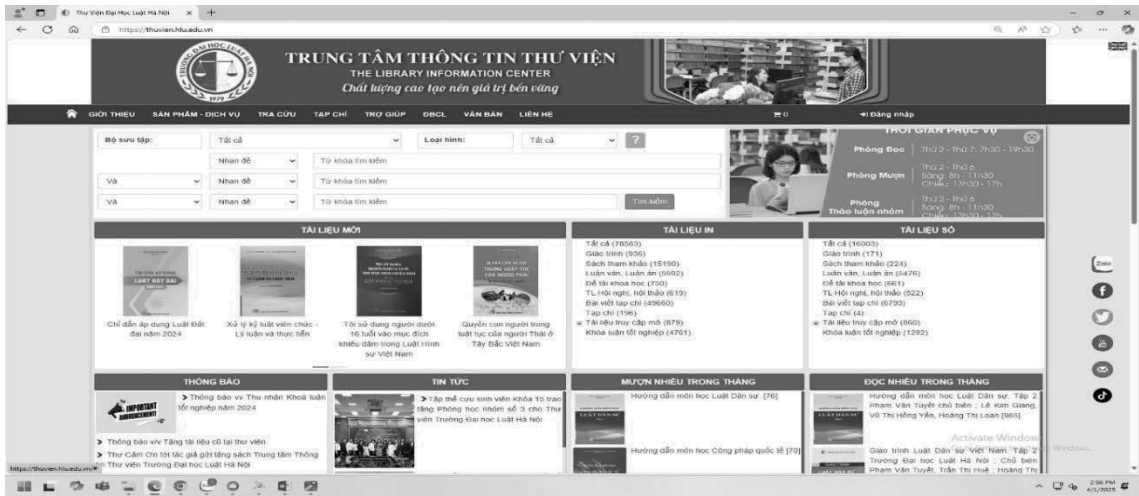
Thư Viện Đại Học Luật Hà Nội

https://thuvien.hlu.edu.vn

TRUNG TÂM THÔNG TIN THƯ VIỆN
THE LIBRARY INFORMATION CENTER
Chất lượng cao tạo nên giá trị bền vững

GIỚI THIỆU SẢN PHẨM - DỊCH VỤ TRA CỨU TẠP CHÍ TRỢ GIÚP ĐBCL VĂN BẢN LIÊN HỆ 0 Đăng nhập

Bộ sưu tập: Tất cả Loại hình: Tất cả ?
Nhan đề Từ khóa tìm kiếm
Và Nhan đề Từ khóa tìm kiếm
Và Nhan đề Từ khóa tìm kiếm Tìm kiếm

THỜI GIAN PHỤC VỤ
Phòng Đọc Thứ 2 - Thứ 7: 7h30 - 19h30
Phòng Mượn Thứ 2 - Thứ 6 Sáng: 8h - 11h30 Chiều: 13h30 - 17h
Phòng Thảo luận nhóm Thứ 2 - Thứ 6 Sáng: 8h - 11h30 Chiều: 13h30 - 17h

TÀI LIỆU MỚI
Chỉ dẫn áp dụng Luật Đất đai năm 2024
Xử lý kỷ luật viên chức - Lý luận và thực tiễn
Tội sử dụng người dưới 16 tuổi vào mục đích khiêu dâm trong Luật Hình sự Việt Nam
Quyền con người trong luật tục của người Thái ở Tây Bắc Việt Nam

TÀI LIỆU IN
Tất cả (78563)
Giáo trình (936)
Sách tham khảo (15190)
Luận văn, Luận án (5592)
Đề tài khoa học (750)
TL Hội nghị, hội thảo (619)
Bài viết tạp chí (49660)
Tạp chí (196)
Tài liệu truy cập mở (879)
Khóa luận tốt nghiệp (4761)

TÀI LIỆU SỐ
Tất cả (16003)
Giáo trình (171)
Sách tham khảo (224)
Luận văn, Luận án (5476)
Đề tài khoa học (661)
TL Hội nghị, hội thảo (522)
Bài viết tạp chí (6793)
Tạp chí (4)
Tài liệu truy cập mở (860)
Khóa luận tốt nghiệp (1292)

Zalo

THÔNG BÁO
IMPORTANT ANNOUNCEMENT
Thông báo v/v Thu nhận Khóa luận tốt nghiệp năm 2024
Thông báo v/v Tặng tài liệu cũ tại thư viện
Thư Cảm Ơn tới tác giả gửi tặng sách Trung tâm Thông tin Thư viện Trường Đại học Luật Hà Nội

TIN TỨC
Tập thể cựu sinh viên Khóa 15 trao tặng Phòng học nhóm số 3 cho Thư viện Trường Đại học Luật Hà Nội

MƯỢN NHIỀU TRONG THÁNG
Hướng dẫn môn học Luật Dân sự. [76]
Hướng dẫn môn học Công pháp quốc tế [70]

ĐỌC NHIỀU TRONG THÁNG
Hướng dẫn môn học Luật Dân sự. Tập 2 Phạm Văn Tuyết chủ biên ; Lê Kim Giang, Vũ Thị Hồng Yến, Hoàng Thị Loan [986]
Giáo trình Luật Dân sự Việt Nam. Tập 2 Trường Đại học Luật Hà Nội ; Chủ biên Phạm Văn Tuyết, Trần Thị Huệ ; Hoàng Thị

Activate Windows

https://thuvien.hlu.edu.vn/#

2:56 PM 4/1/2025